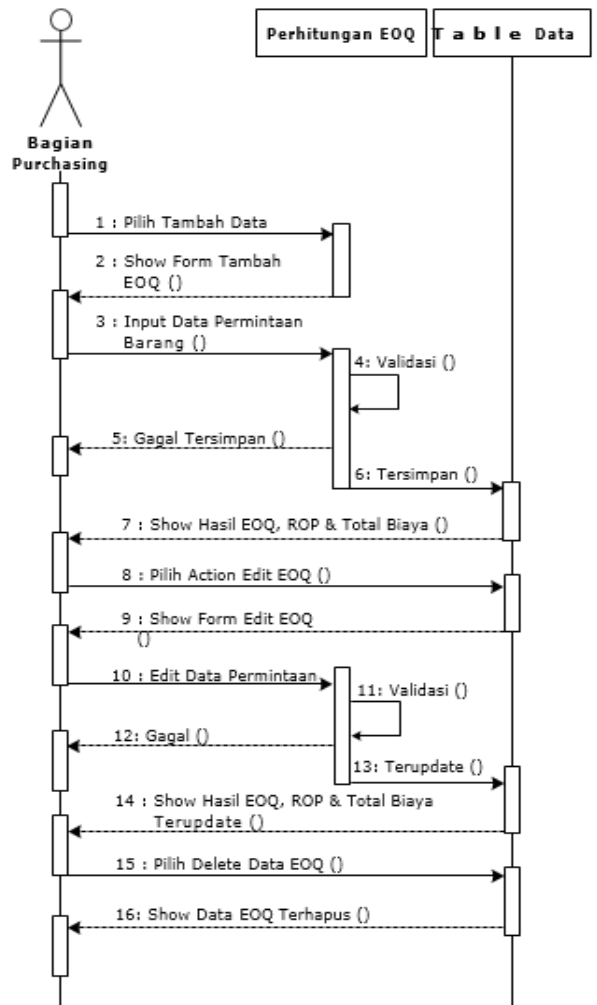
Bagian Purchasing

Perhitungan EOQ

T a b l e Data

1 : Pilih Tambah Data

2 : Show Form Tambah EOQ ()

3 : Input Data Permintaan Barang ()

4: Validasi ()

5: Gagal Tersimpan ()

6: Tersimpan ()

7 : Show Hasil EOQ, ROP & Total Biaya ()

8 : Pilih Action Edit EOQ ()

9 : Show Form Edit EOQ ()

10 : Edit Data Permintaan

11: Validasi ()

12: Gagal ()

13: Terupdate ()

14 : Show Hasil EOQ, ROP & Total Biaya Terupdate ()

15 : Pilih Delete Data EOQ ()

16: Show Data EOQ Terhapus ()